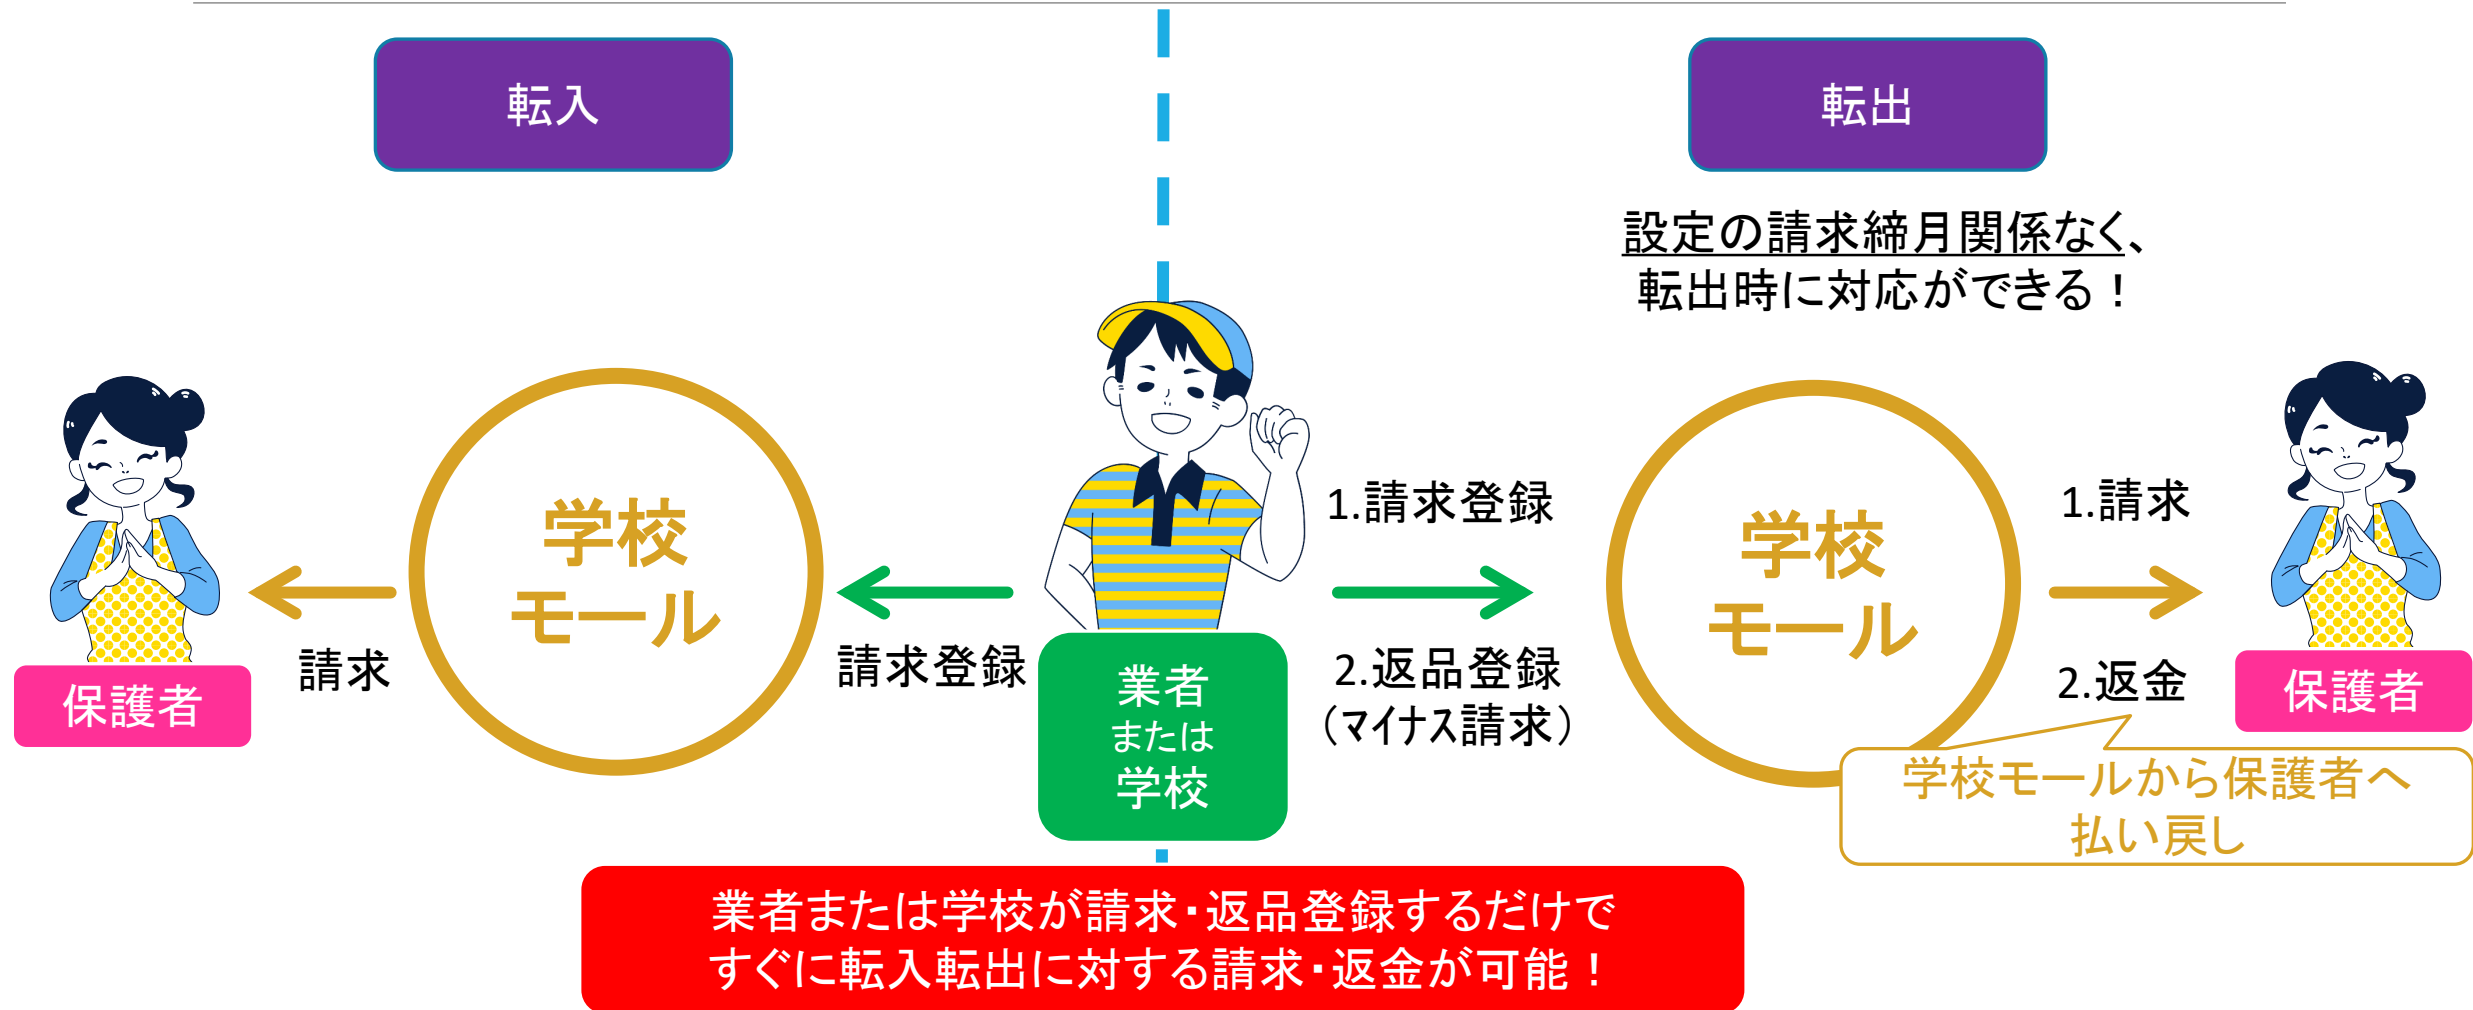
転入

転出

設定の請求締月関係なく、
転出時に対応ができる！

保護者

請求

学校
モール

請求登録

業者
または
学校

1.請求登録

2.返品登録
（マイナス請求）

学校
モール

1.請求

2.返金

保護者

学校モールから保護者へ
払い戻し

業者または学校が請求・返品登録するだけで
すぐに転入転出に対する請求・返金が可能！